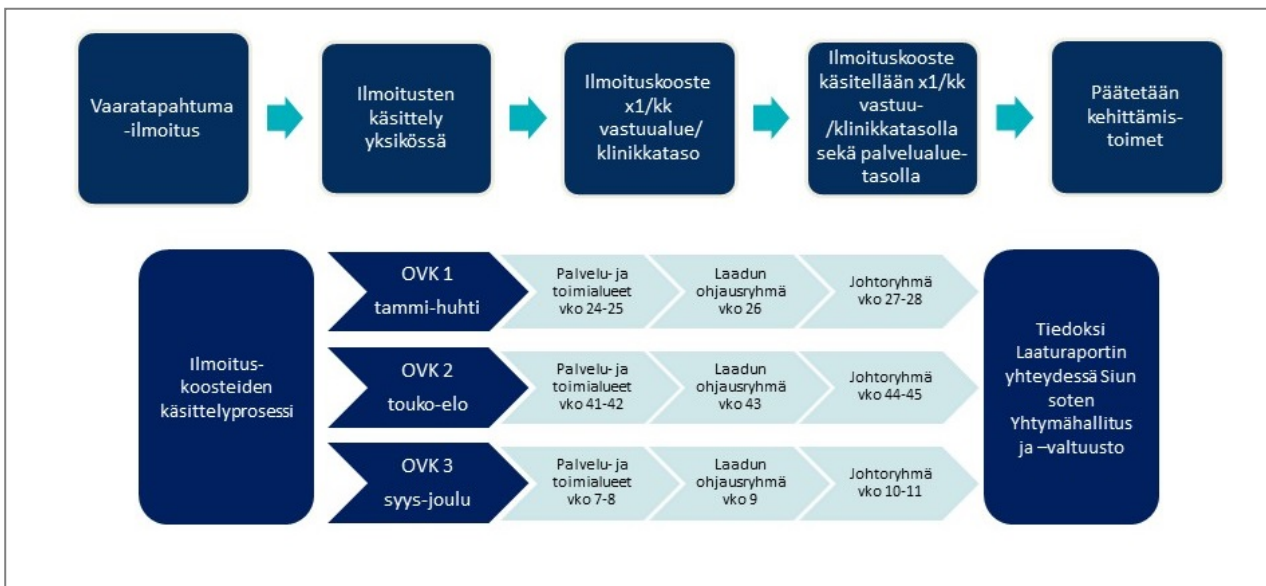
Vaaratapahtuma -ilmoitus

Ilmoitusten käsittely yksikössä

Ilmoituskooste x1/kk vastuualue/ klinikkataso

Ilmoituskooste käsitellään x1/kk vastuu- /klinikkatasolla sekä palvelualuetasolla

Päätetään kehittämistoimet

Ilmoitus-koosteiden käsittelyprosessi

OVK 1 tammi-huhti

Palvelu- ja toimialueet vko 24-25

Laadun ohjausryhmä vko 26

Johtoryhmä vko 27-28

OVK 2 touko-elo

Palvelu- ja toimialueet vko 41-42

Laadun ohjausryhmä vko 43

Johtoryhmä vko 44-45

OVK 3 syys-joulu

Palvelu- ja toimialueet vko 7-8

Laadun ohjausryhmä vko 9

Johtoryhmä vko 10-11

Tiedoksi Laaturaportin yhteydessä Siun soten Yhtymähallitus ja –valtuusto